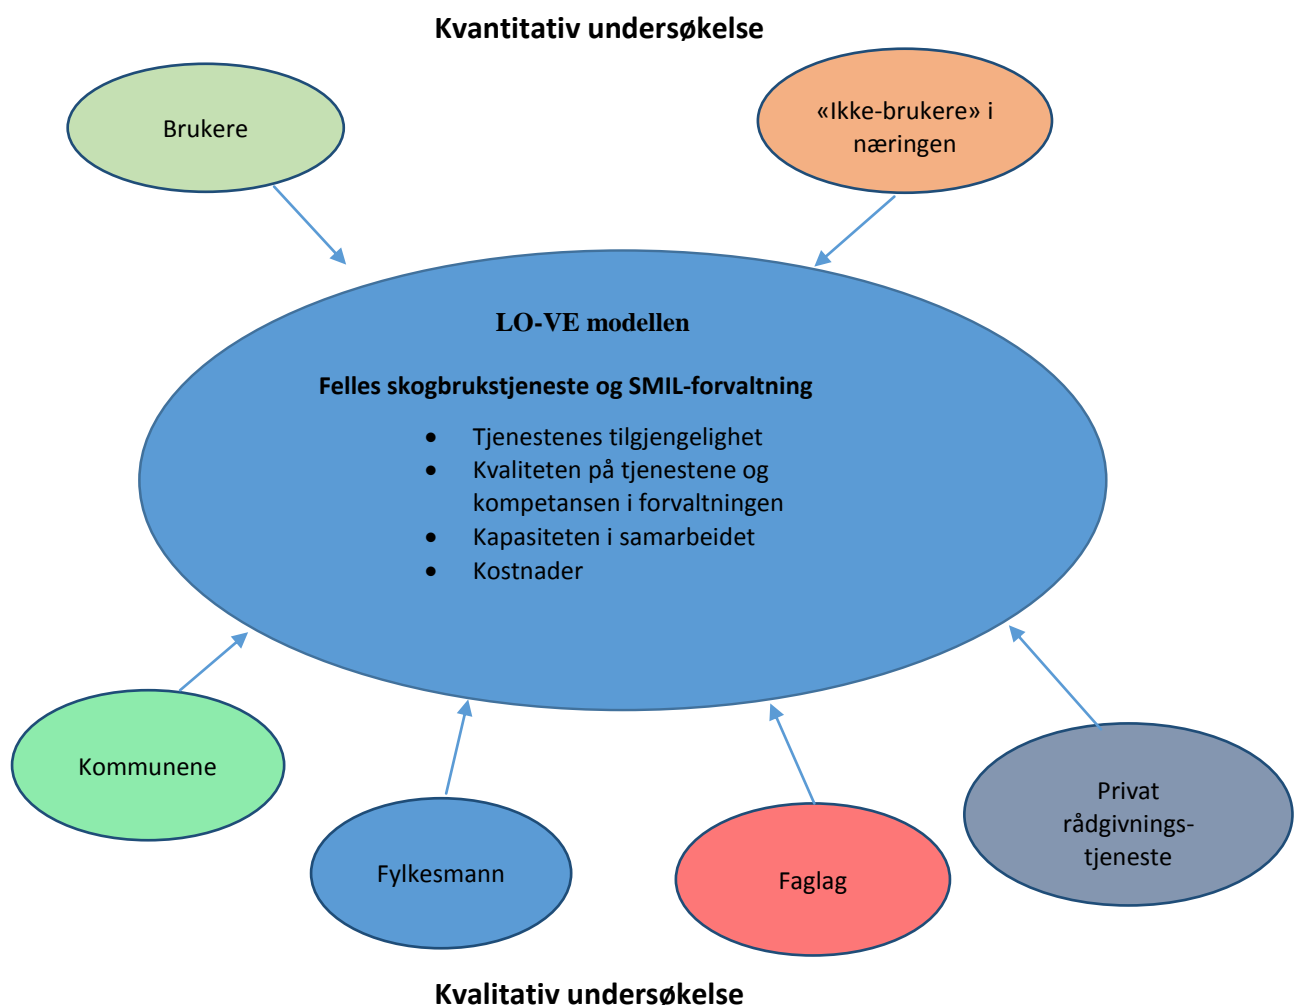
Kvantitativ undersøkelse

Brukere

«Ikke-brukere» i næringen

LO-VE modellen

Felles skogbrukstjeneste og SMIL-forvaltning

- Tjenestenes tilgjengelighet
- Kvaliteten på tjenestene og kompetansen i forvaltningen
- Kapasiteten i samarbeidet
- Kostnader

Kommunene

Fylkesmann

Faglag

Privat rådgivnings-tjeneste

Kvalitativ undersøkelse